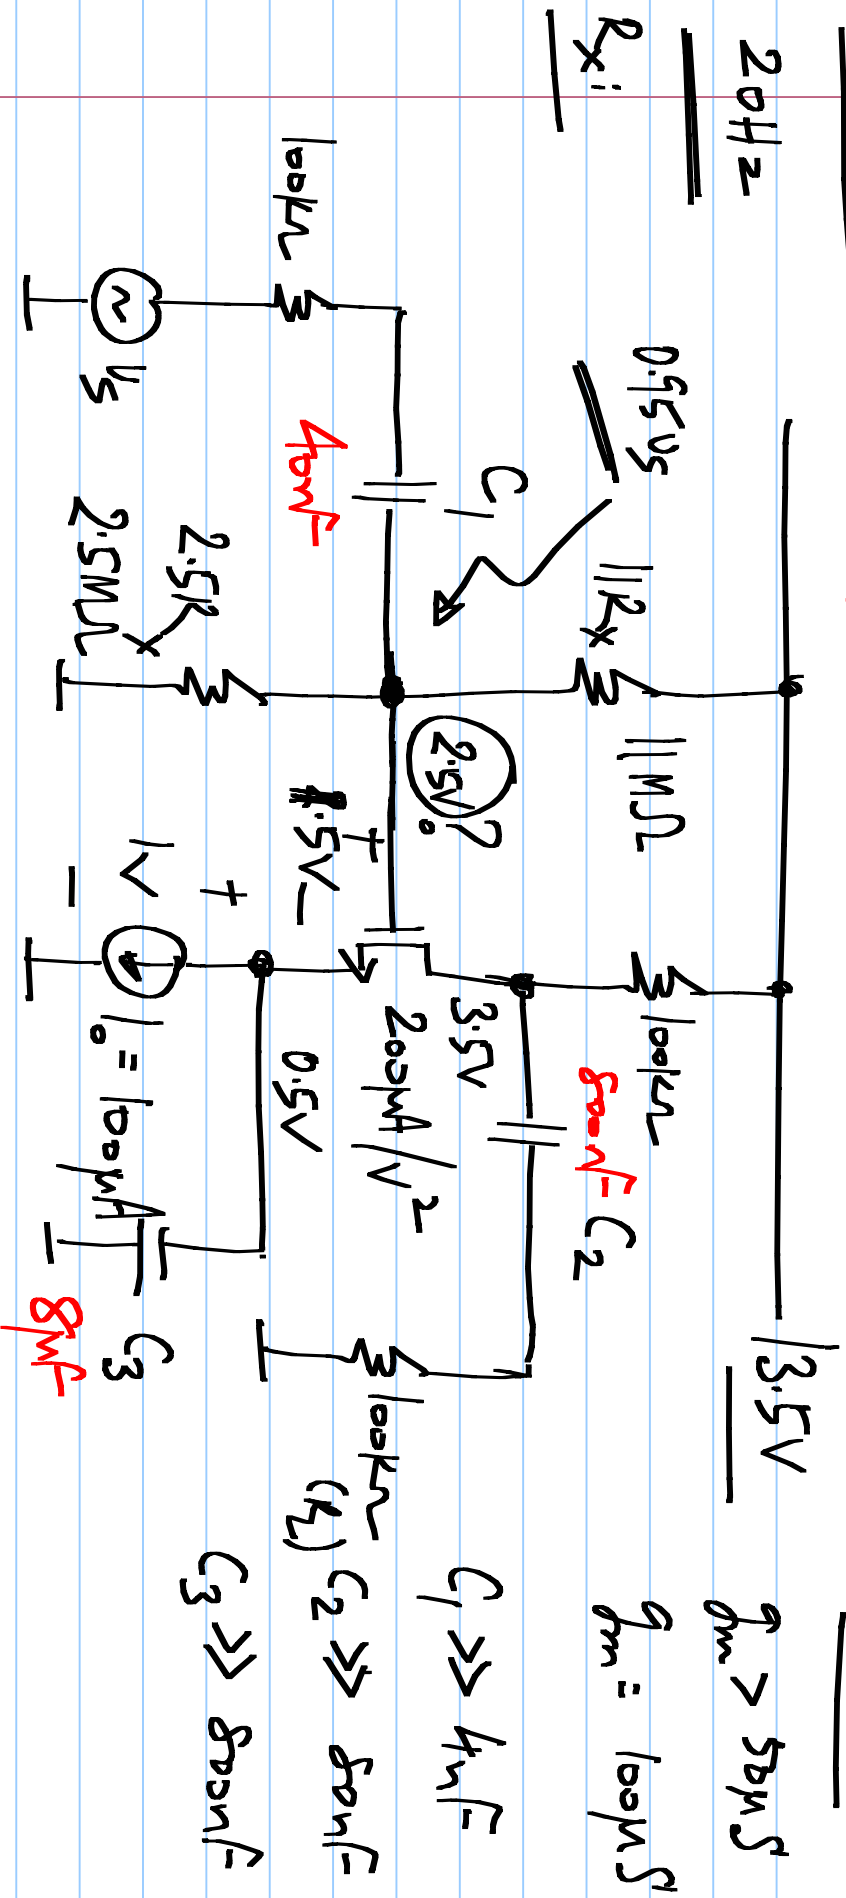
20Hz

$R_x$:

100kΩ

$v_s$

0.95$v_s$

$C_1$

40nF

2.5k

2.5MΩ

$\| R_x$

11MΩ

2.5V$_0$?

4.5V

1V

+

−

100kΩ

800nF $C_2$

3.5V

200μA/V$^2$

0.5V

$I_0$ = 100μA

$C_3$

8μF

13.5V

100kΩ

($R_L$)

$g_m$ > 50μS

$g_m$ = 100μS

$C_1$ >> 4nF

$C_2$ >> 80nF

$C_3$ >> 800nF